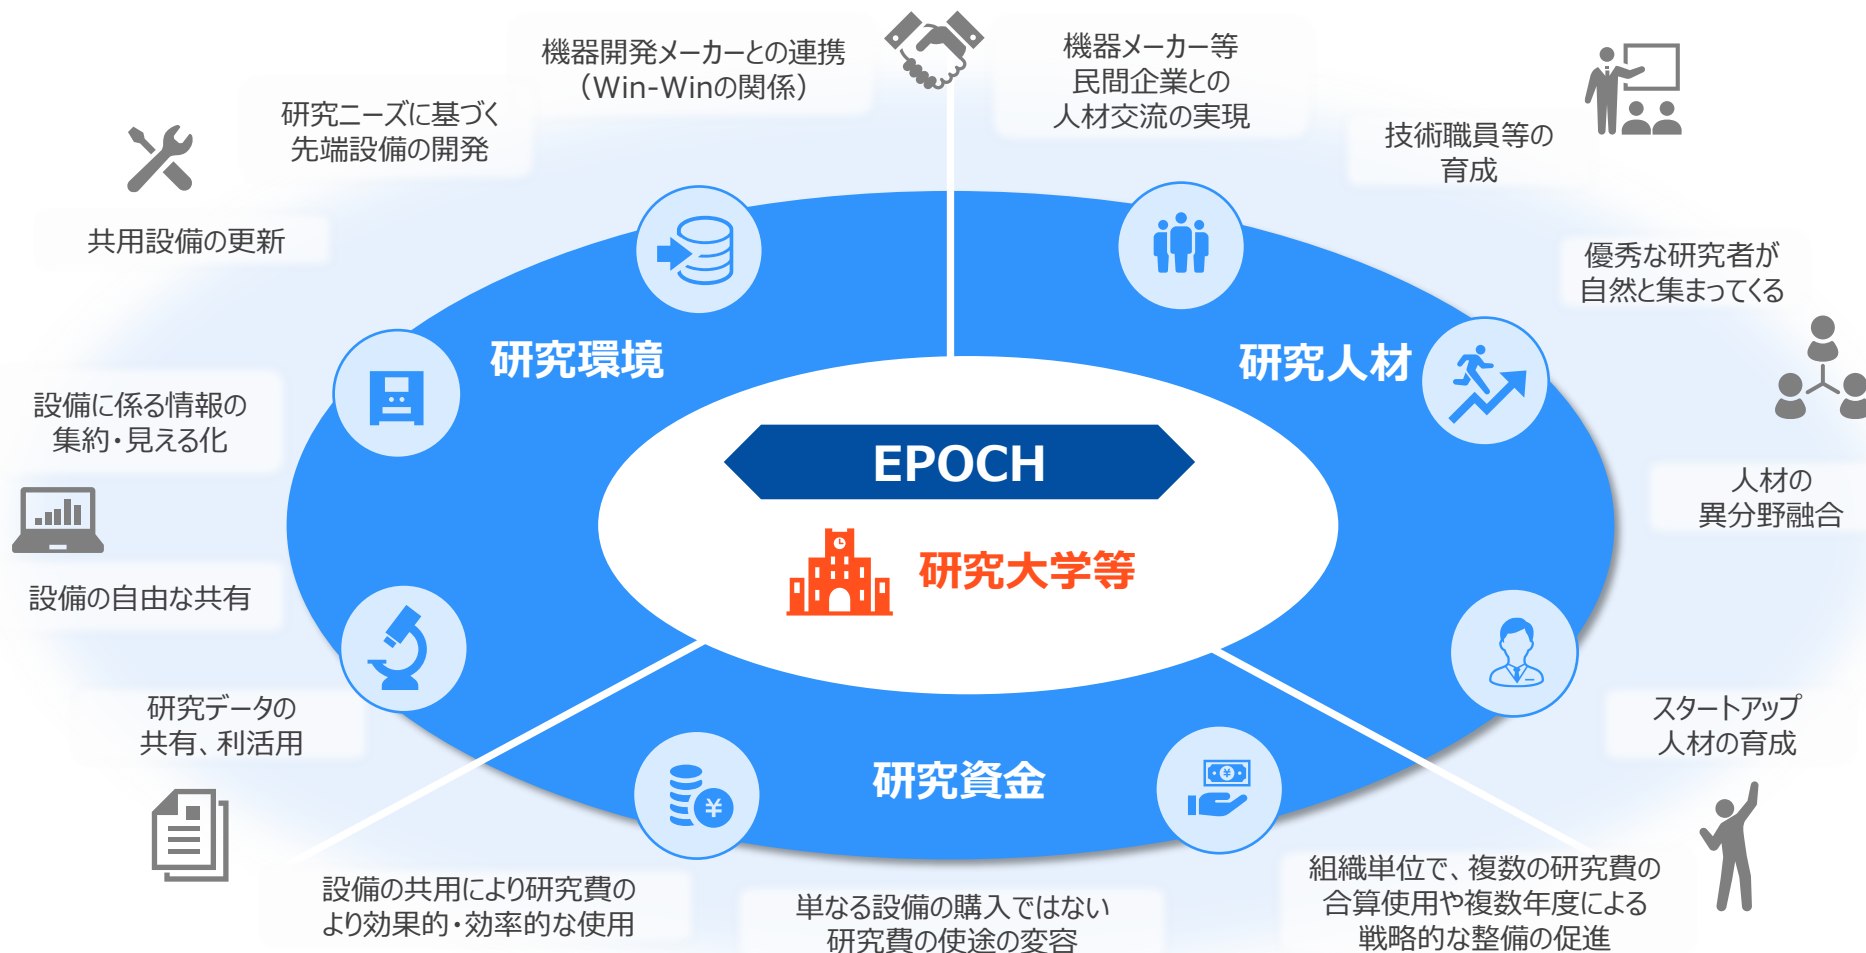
機器開発メーカーとの連携
（Win-Winの関係）

機器メーカー等
民間企業との
人材交流の実現

研究ニーズに基づく
先端設備の開発

技術職員等の
育成

共用設備の更新

優秀な研究者が
自然と集まってくる

研究環境

研究人材

設備に係る情報の
集約・見える化

EPOCH

研究大学等

人材の
異分野融合

設備の自由な共有

研究データの
共有、利活用

スタートアップ
人材の育成

研究資金

設備の共用により研究費の
より効果的・効率的な使用

単なる設備の購入ではない
研究費の使途の変容

組織単位で、複数の研究費の
合算使用や複数年度による
戦略的な整備の促進